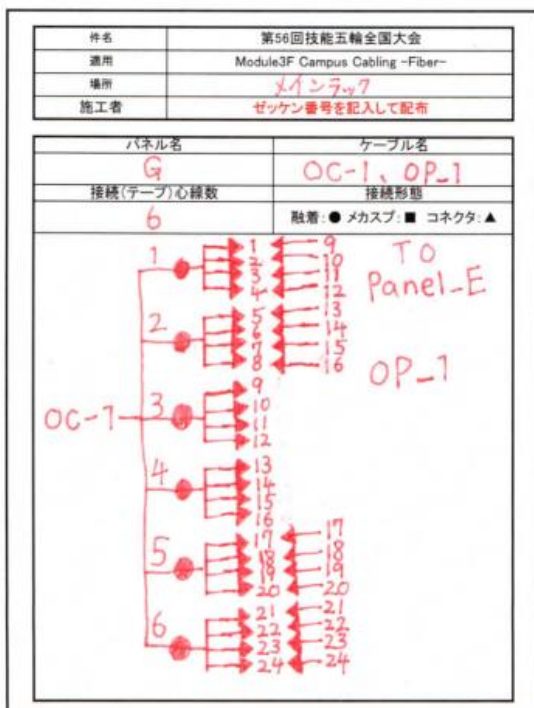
| 件名 | 第56回技能五輪全国大会 |
|---|---|
| 適用 | Module3F Campus Cabling -Fiber- |
| 場所 | メインラック |
| 施工者 | ゼッケン番号を記入して配布 |

| パネル名 | ケーブル名 |
|---|---|
| G | OC-1、OP-1 |
| 接続(テープ)心線数 | 接続形態 |
| 6 | 融着:● メカスプ:■ コネクタ:▲ |

TO Panel-E

OP-1

OC-1

1
1
2
3
4
9
10
11
12

2
5
6
7
8
13
14
15
16

3
9
10
11
12

4
13
14
15
16

5
17
18
19
20
17
18
19
20

6
21
22
23
24
21
22
23
24